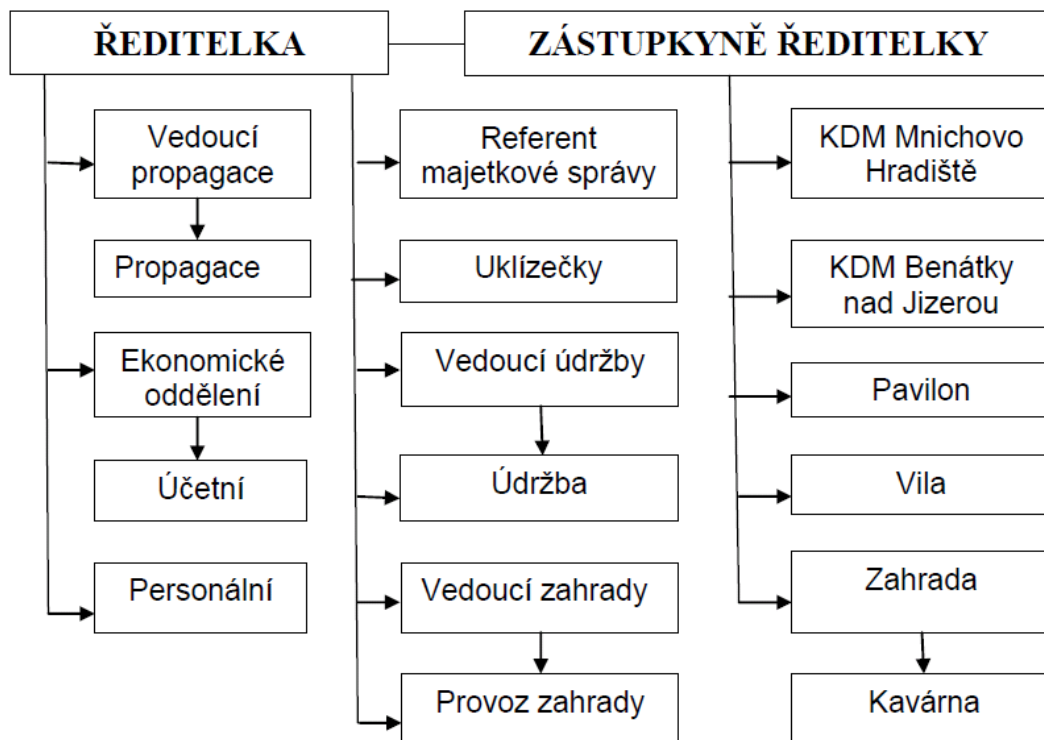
ŘEDITELKA

ZÁSTUPKYNĚ ŘEDITELKY

Vedoucí propagace

Propagace

Ekonomické oddělení

Účetní

Personální

Referent majetkové správy

Uklízečky

Vedoucí údržby

Údržba

Vedoucí zahrady

Provoz zahrady

KDM Mnichovo Hradiště

KDM Benátky nad Jizerou

Pavilon

Vila

Zahrada

Kavárna